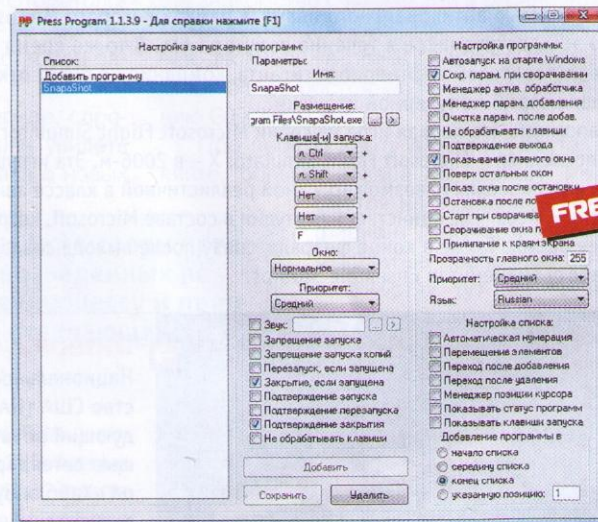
Press Program 1.1.3.9 - Для справки нажмите [F1]

Настройка запускаемых программ:

Список:
Добавить программу
SnapaShot

Параметры:
Имя:
SnapaShot
Размещение:
gram Files\SnapaShot.exe ... >
Клавиша(и) запуска:
л. Ctrl +
л. Shift +
Нет +
Нет +
F
Окно:
Нормальное
Приоритет:
Средний
Звук: ... >
Запрещение запуска
Запрещение запуска копий
Перезапуск, если запущена
Закрытие, если запущена
Подтверждение запуска
Подтверждение перезапуска
Подтверждение закрытия
Не обрабатывать клавиши
Добавить
Сохранить
Удалить

Настройка программы:
Автозапуск на старте Windows
Сохр. парам. при сворачивании
Менеджер актив. обработчика
Менеджер парам. добавления
Очистка парам. после добав.
Не обрабатывать клавиши
Подтверждение выхода
Показывание главного окна
Поверх остальных окон
Показ. окна после остановки
Остановка после по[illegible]
Старт при сворачива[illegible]
Сворачивание окна п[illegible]
Прилипание к краям экрана
FREE
Прозрачность главного окна: 255
Приоритет: Средний
Язык: Russian

Настройка списка:
Автоматическая нумерация
Перемещение элементов
Переход после добавления
Переход после удаления
Менеджер позиции курсора
Показывать статус программ
Показывать клавиши запуска
Добавление программы в
начало списка
середину списка
конец списка
указанную позицию: 1